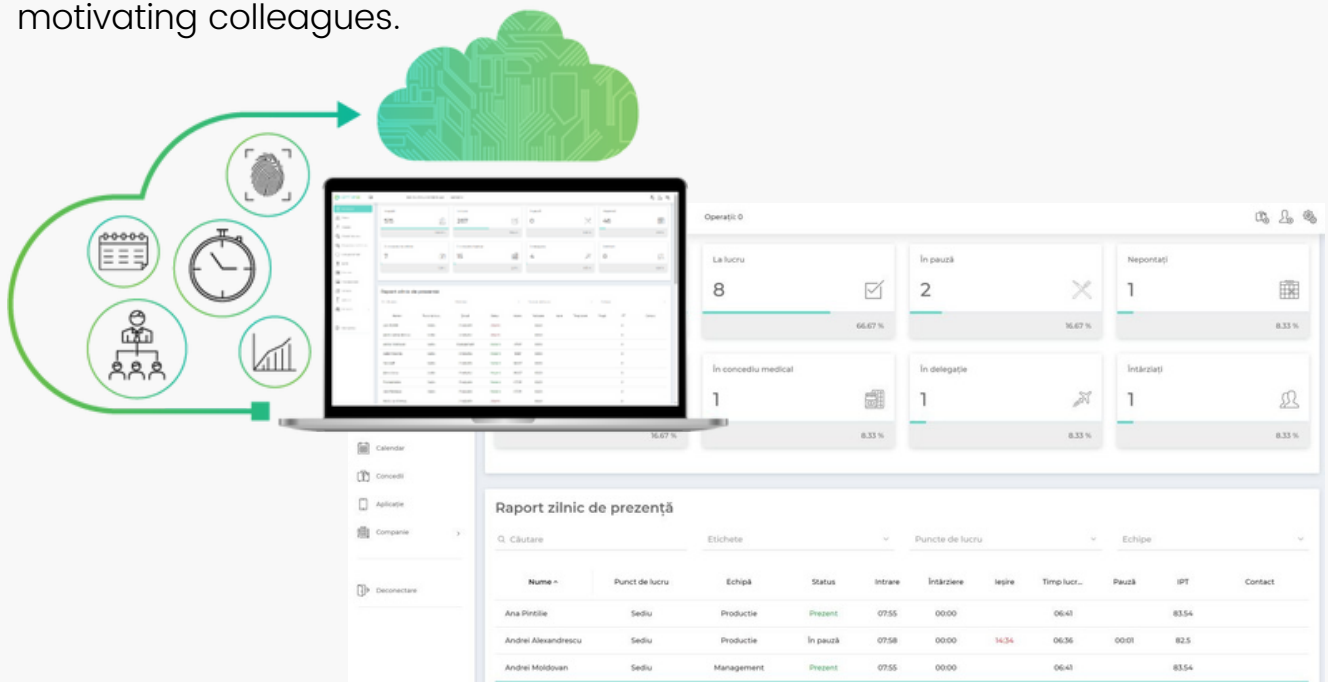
motivating colleagues.

Operații: 0

La lucru
8
66.67 %

În pauză
2
16.67 %

Nepontați
1
8.33 %

În concediu medical
1
8.33 %

În delegație
1
8.33 %

Întârziați
1
8.33 %

16.67 %

Calendar
Concedii
Aplicație
Companie
Deconectare

Raport zilnic de prezență

Căutare
Etichete
Puncte de lucru
Echipe

| Nume | Punct de lucru | Echipă | Status | Intrare | Întârziere | Ieșire | Timp lucr... | Pauză | IPT | Contact |
|---|---|---|---|---|---|---|---|---|---|---|
| Ana Pintilie | Sediu | Productie | Prezent | 07:55 | 00:00 | | 06:41 | | 83.54 | |
| Andrei Alexandrescu | Sediu | Productie | În pauză | 07:58 | 00:00 | 14:34 | 06:36 | 00:01 | 82.5 | |
| Andrei Moldovan | Sediu | Management | Prezent | 07:55 | 00:00 | | 06:41 | | 83.54 | |

Raport zilnic de prezență
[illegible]